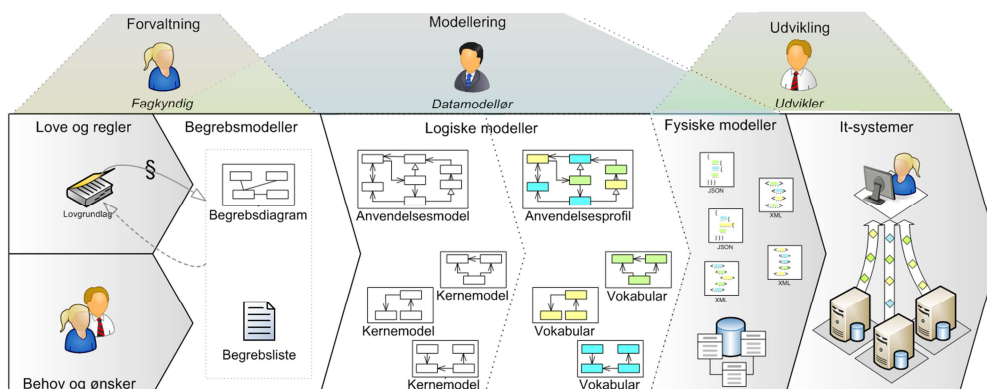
Forvaltning

Fagkyndig

Modellering

Datamodellør

Udvikling

Udvikler

Love og regler

§

Lovgrundlag

Behov og ønsker

Begrebsmodeller

Begrebsdiagram

Begrebsliste

Logiske modeller

Anvendelsesmodel

Anvendelsesprofil

Kernemodel

Kernemodel

Kernemodel

Vokabular

Vokabular

Vokabular

Fysiske modeller

JSON

JSON

XML

XML

XML

It-systemer